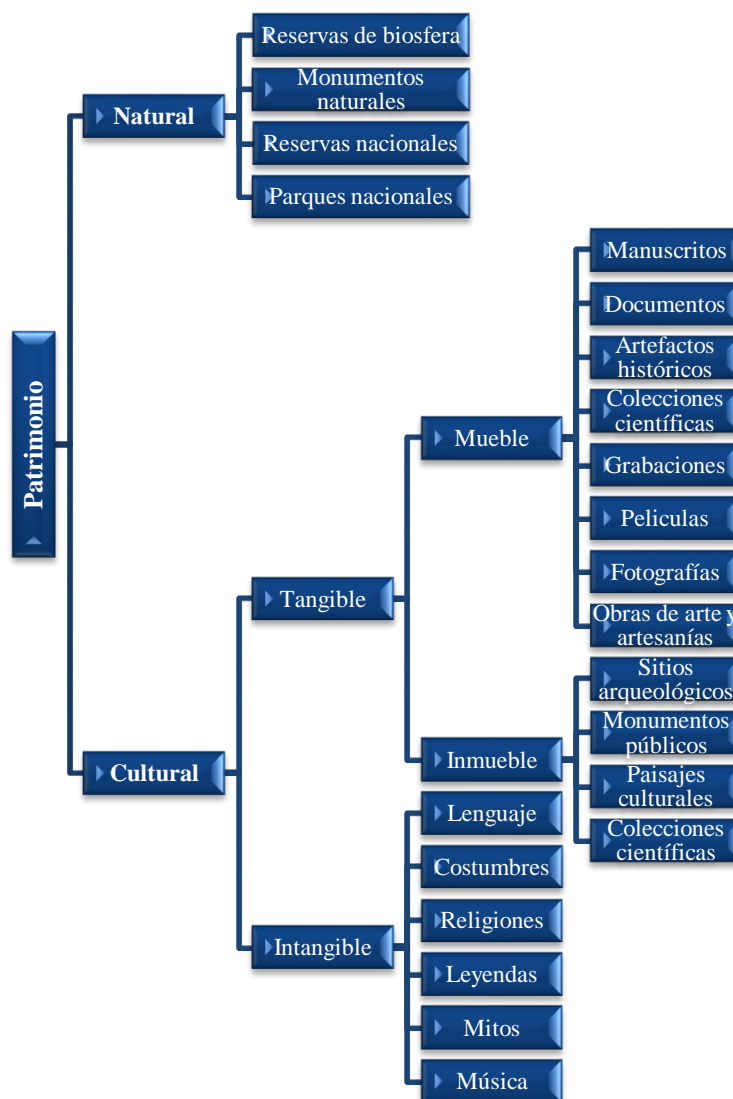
Patrimonio

Natural

Reservas de biosfera

Monumentos naturales

Reservas nacionales

Parques nacionales

Cultural

Tangible

Mueble

Manuscritos

Documentos

Artefactos históricos

Colecciones científicas

Grabaciones

Peliculas

Fotografías

Obras de arte y artesanías

Inmueble

Sitios arqueológicos

Monumentos públicos

Paisajes culturales

Colecciones científicas

Intangible

Lenguaje

Costumbres

Religiones

Leyendas

Mitos

Música